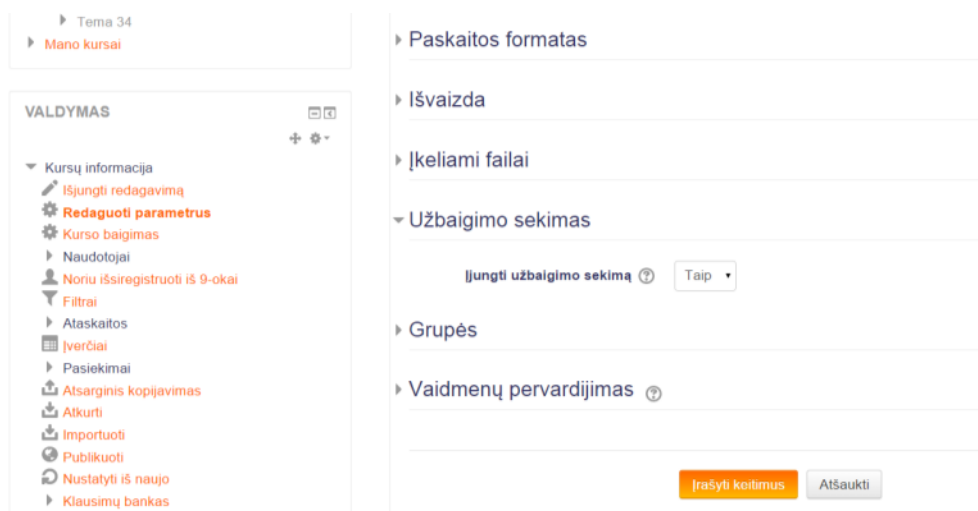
Tema 34
Mano kursai

VALDYMAS

Kursų informacija
Išjungti redagavimą
Redaguoti parametrus
Kurso baigimas
Naudotojai
Noriu išsiregistruoti iš 9-okai
Filtrai
Ataskaitos
Įverčiai
Pasiekimai
Atsarginis kopijavimas
Atkurti
Importuoti
Publikuoti
Nustatyti iš naujo
Klausimų bankas

Paskaitos formatas

Išvaizda

Įkeliami failai

Užbaigimo sekimas

Įjungti užbaigimo sekimą Taip

Grupės

Vaidmenų pervardijimas

Įrašyti keitimus Atšaukti